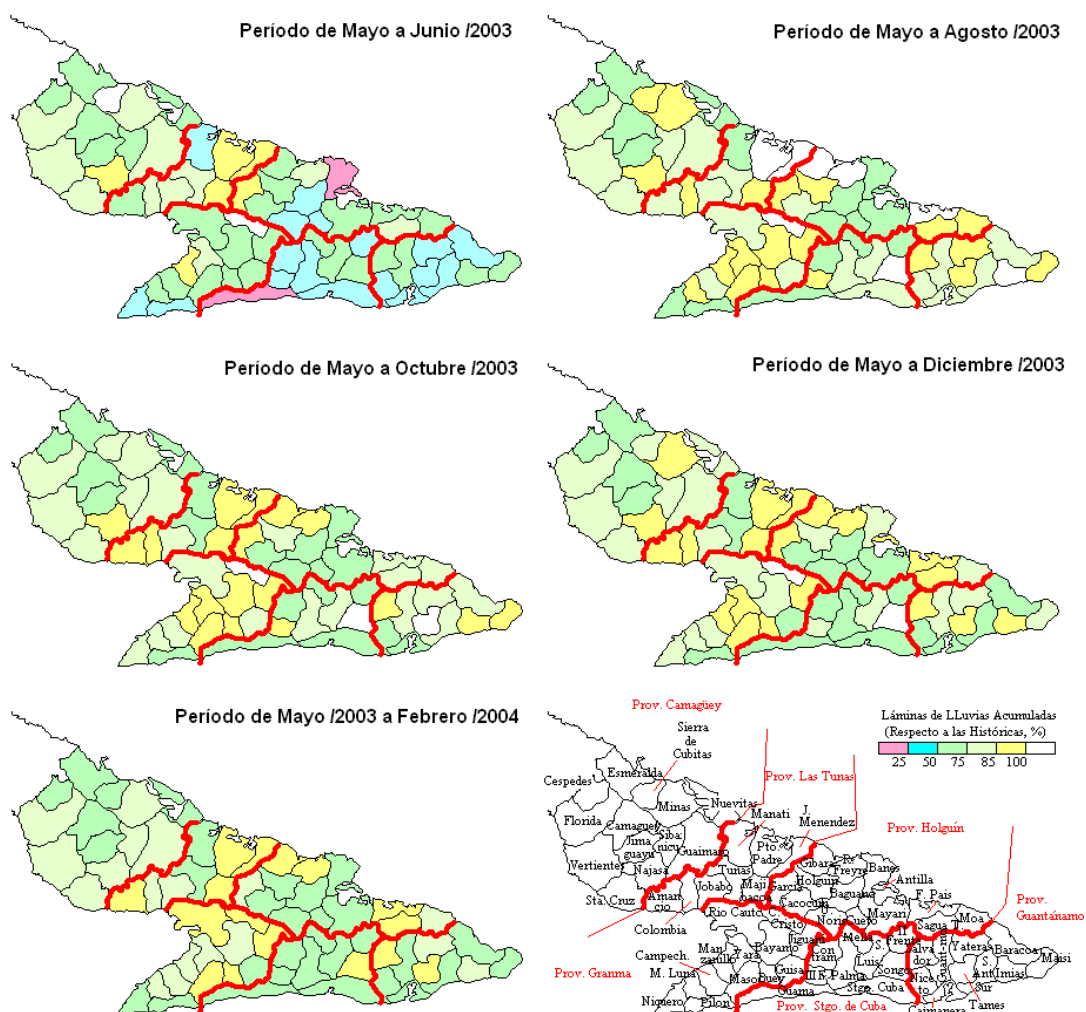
Período de Mayo a Junio /2003

Período de Mayo a Agosto /2003

Período de Mayo a Octubre /2003

Período de Mayo a Diciembre /2003

Período de Mayo /2003 a Febrero /2004

Prov. Camagüey

Láminas de LLuvias Acumuladas (Respecto a las Históricas, %)

25 50 75 85 100

Sierra de Cubitas

Esmeralda

Cespedes

Prov. Las Tunas

Minas

Nuevitas

Manati

J. Menendez

Florida

Camagüey

Sibanicu

Jimaguayu

Guaimaro

Prov. Holguín

Pto. Padre

Vertientes

Najasa

Tunas

Gibara

R. Freyre

Banes

Jobabo

Maji bacoa

Garcia

Holguin

Baguano

Antilla

Sta. Cruz

Amancio

F. Pais

Prov. Guantánamo

Rio Cauto

Cacocum

Mayari

Colombia

Cristo

Nori

Cueto

Moa

Jiguani

Mella

S. Frenk

II Frente

Sagua T.

Yateras

Baracoa

Campech.

Manzanillo

Yara

Bayamo

Contram.

Salvador

Maisi

Prov. Granma

M. Luna

Maso

Buey

Guisa

III F.

Palma

Songo

Niceto

S. Ant.

Imias

Guama

Stgo. Cuba

Sur

Niquero

Pilon

Prov. Stgo. de Cuba

Tames

Caimanera